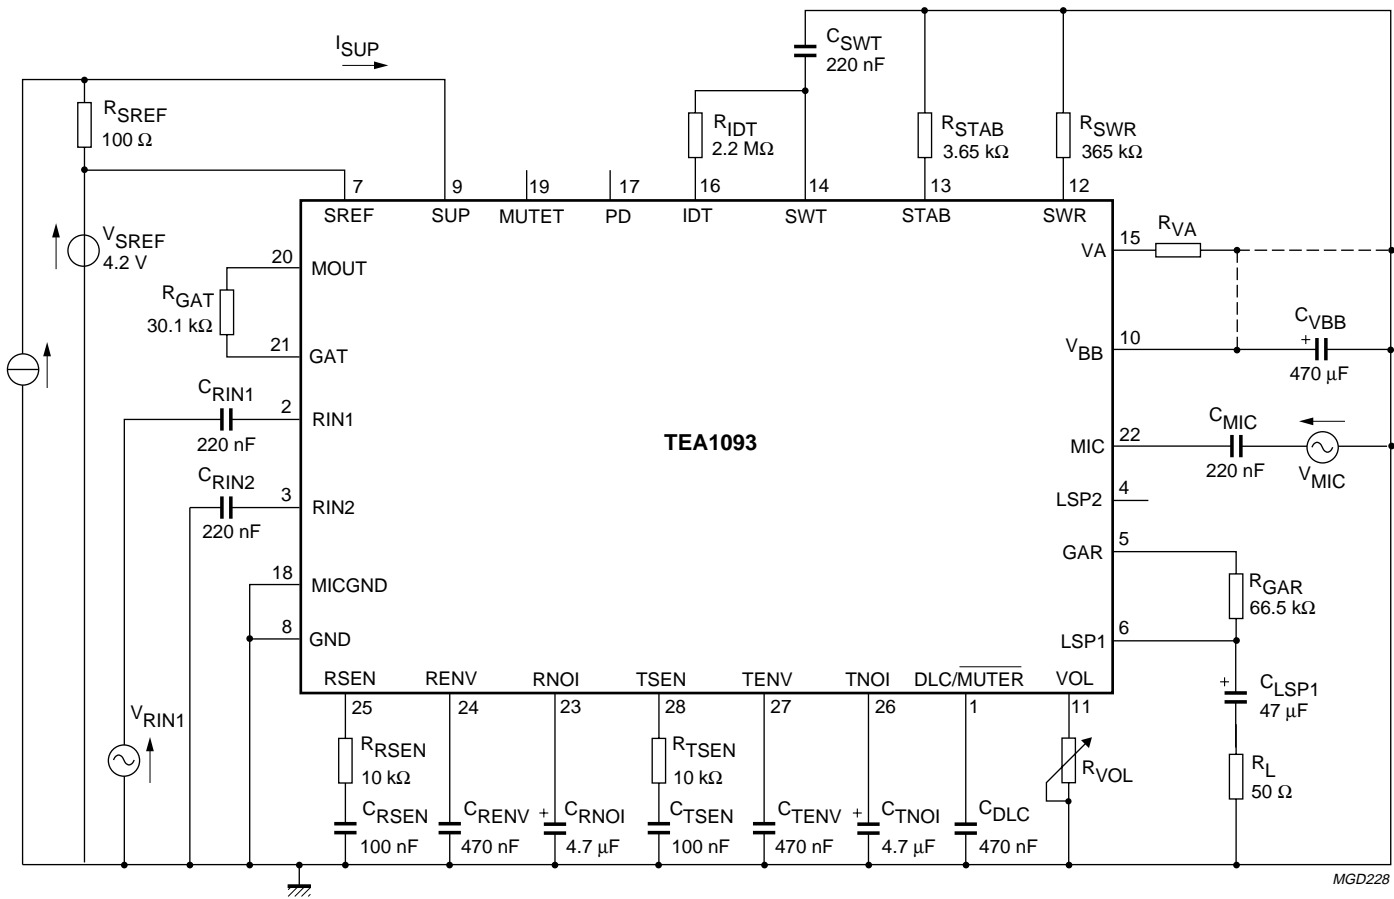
$I_{SUP}$

$R_{SREF}$
100 Ω

$V_{SREF}$
4.2 V

7 SREF
9 SUP
19 MUTET
17 PD
16 IDT
14 SWT
13 STAB
12 SWR

$C_{SWT}$
220 nF

$R_{IDT}$
2.2 MΩ

$R_{STAB}$
3.65 kΩ

$R_{SWR}$
365 kΩ

20 MOUT

$R_{GAT}$
30.1 kΩ

21 GAT

$C_{RIN1}$
220 nF
2 RIN1

$C_{RIN2}$
220 nF
3 RIN2

18 MICGND
8 GND

$V_{RIN1}$

TEA1093

15 VA
$R_{VA}$

10 $V_{BB}$
$C_{VBB}$
470 μF

22 MIC
$C_{MIC}$
220 nF
$V_{MIC}$

4 LSP2

5 GAR
$R_{GAR}$
66.5 kΩ

6 LSP1
$C_{LSP1}$
47 μF

$R_L$
50 Ω

RSEN 25
RENV 24
RNOI 23
TSEN 28
TENV 27
TNOI 26
DLC/$\overline{MUTER}$ 1
VOL 11

$R_{RSEN}$
10 kΩ
$C_{RSEN}$
100 nF

$C_{RENV}$
470 nF

$C_{RNOI}$
4.7 μF

$R_{TSEN}$
10 kΩ
$C_{TSEN}$
100 nF

$C_{TENV}$
470 nF

$C_{TNOI}$
4.7 μF

$C_{DLC}$
470 nF

$R_{VOL}$

MGD228